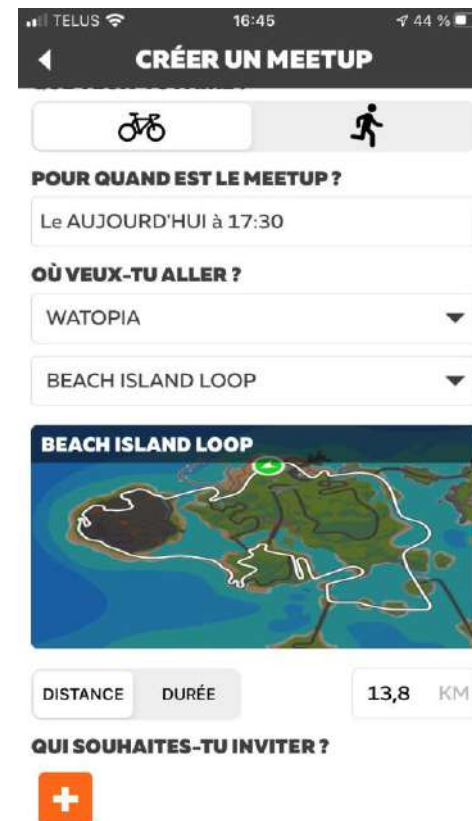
TELUS 16:45 44 %

CRÉER UN MEETUP

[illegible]

POUR QUAND EST LE MEETUP ?

Le AUJOURD'HUI à 17:30

OÙ VEUX-TU ALLER ?

WATOPIA

BEACH ISLAND LOOP

BEACH ISLAND LOOP

DISTANCE DURÉE

13,8 KM

QUI SOUHAITES-TU INVITER ?

+